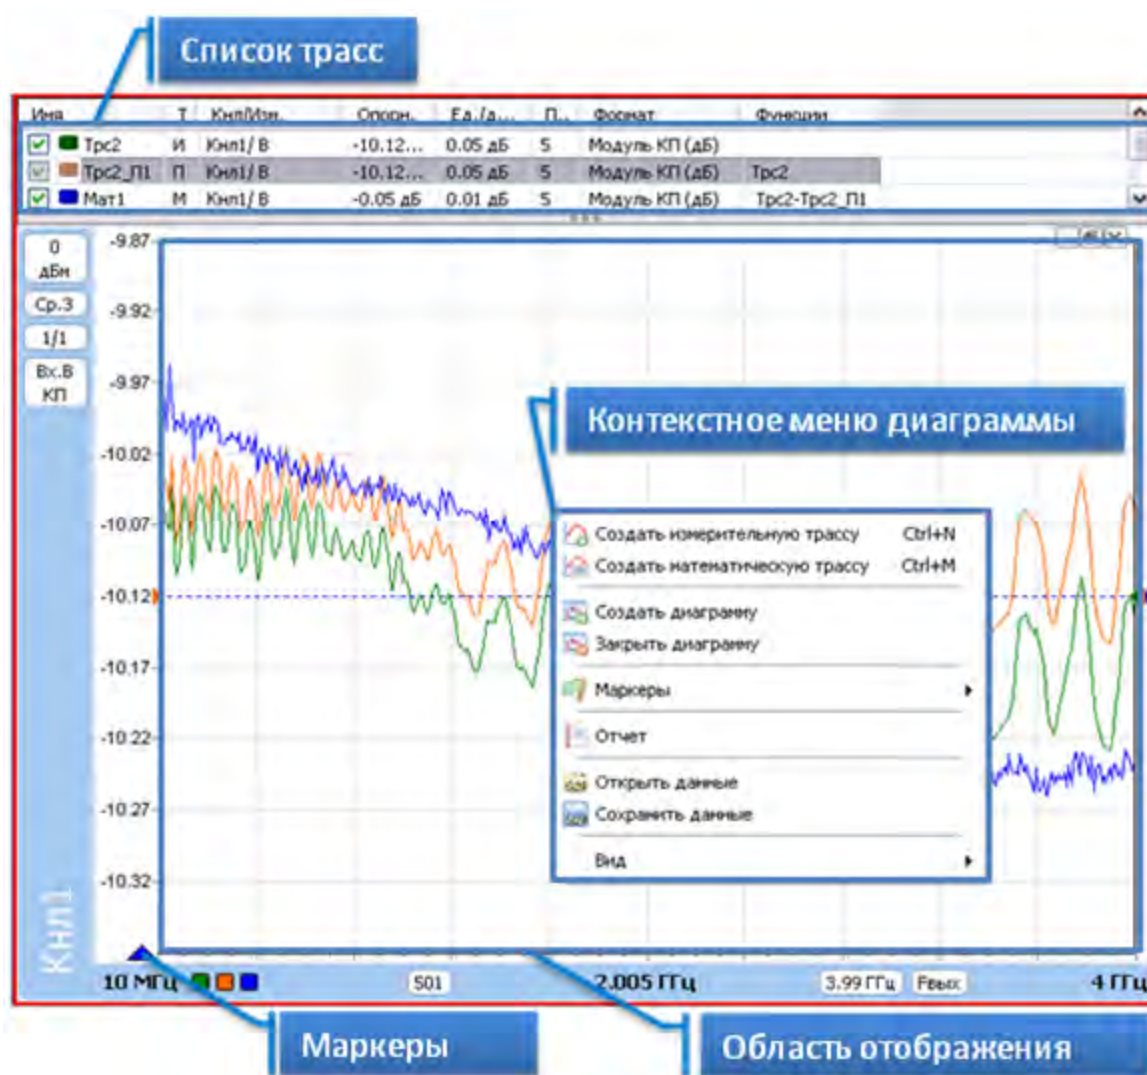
Список трасс

| Имя | Т | Кнл/Изм. | Опорн. | Ед./д... | П... | Формат | Функции |
|---|---|---|---|---|---|---|---|
| Трс2 | И | Кнл1/ В | -10.12... | 0.05 дБ | 5 | Модуль КП (дБ) | |
| Трс2_П1 | П | Кнл1/ В | -10.12... | 0.05 дБ | 5 | Модуль КП (дБ) | Трс2 |
| Мат1 | М | Кнл1/ В | -0.05 дБ | 0.01 дБ | 5 | Модуль КП (дБ) | Трс2-Трс2_П1 |

0 дБм
Ср.3
1/1
Вх.В КП

-9.87
-9.92
-9.97
-10.02
-10.07
-10.12
-10.17
-10.22
-10.27
-10.32

Контекстное меню диаграммы

Создать измерительную трассу Ctrl+N
Создать математическую трассу Ctrl+M
Создать диаграмму
Закрыть диаграмму
Маркеры
Отчет
Открыть данные
Сохранить данные
Вид

Кнл1

10 МГц 501 2.005 ГГц 3.99 ГГц Fвых 4 ГГц

Маркеры

Область отображения